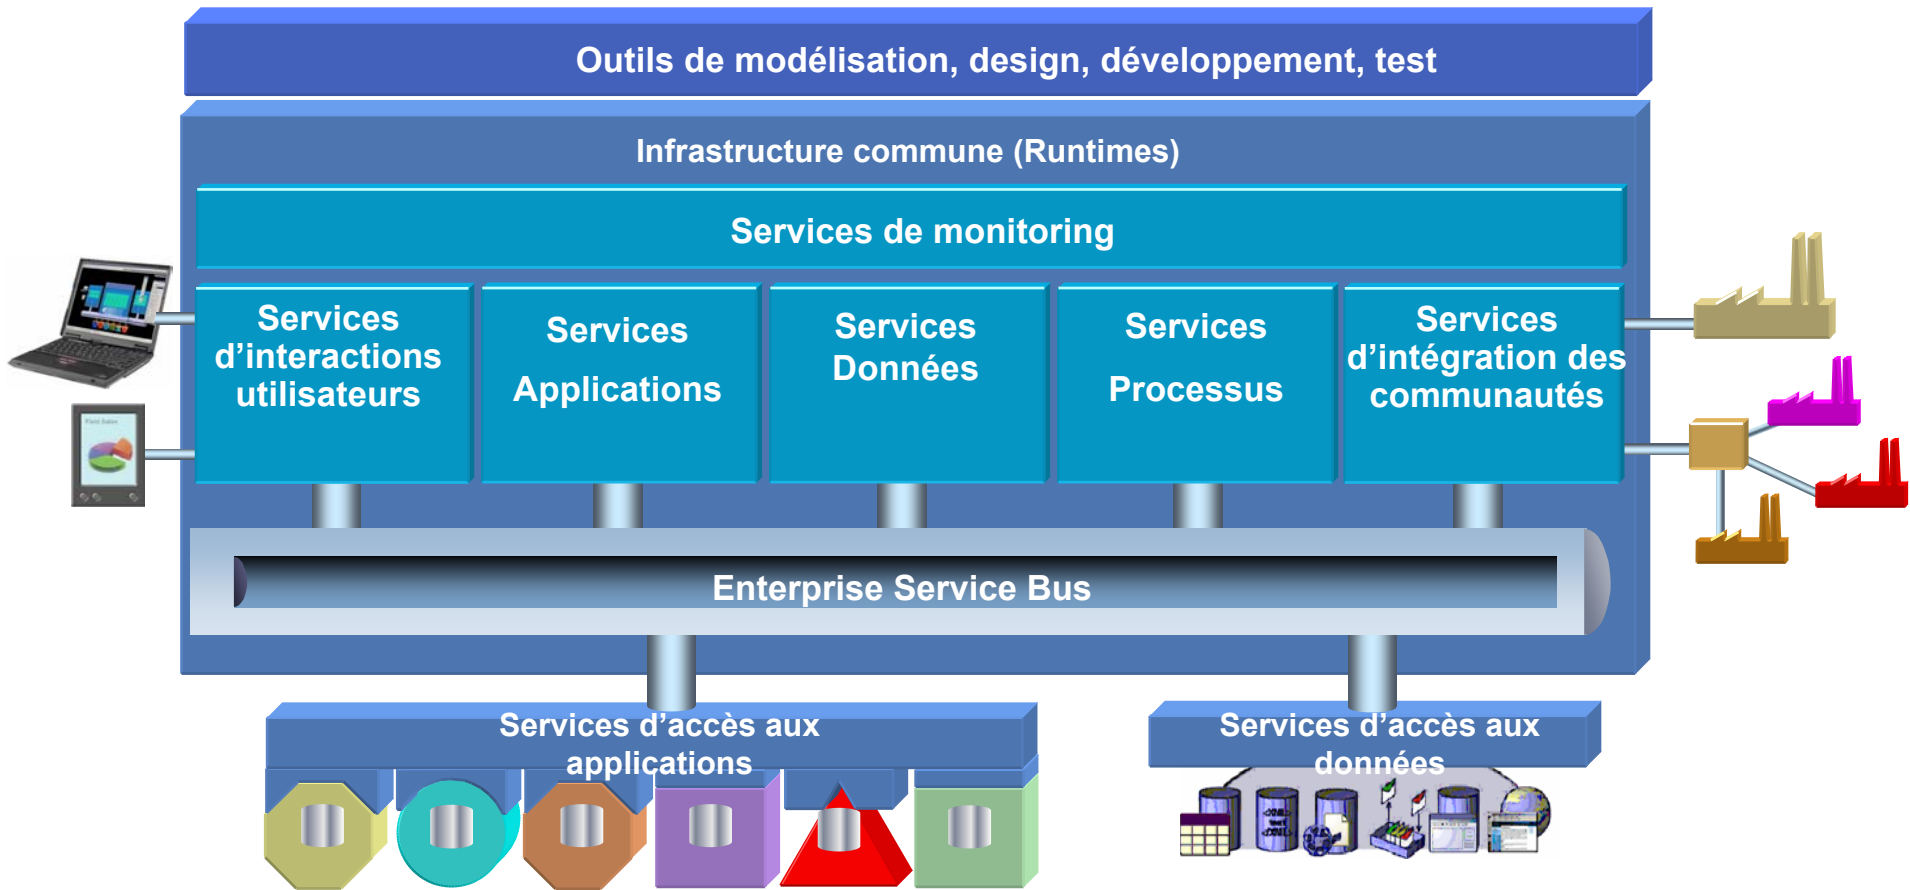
Outils de modélisation, design, développement, test

Infrastructure commune (Runtimes)

Services de monitoring

Services d'interactions utilisateurs

Services Applications

Services Données

Services Processus

Services d'intégration des communautés

Enterprise Service Bus

Services d'accès aux applications

Services d'accès aux données